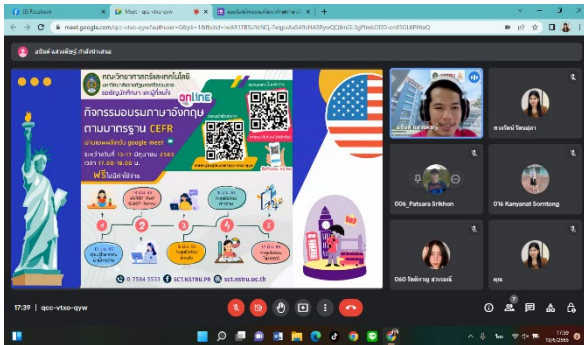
(8) Facebook | Meet - qcc-vtxo-qyw | แบบฟอร์มลงทะเบียนเข้าร่วม... | +

meet.google.com/qcc-vtxo-qyw?authuser=0&pli=1

อธิษฐ์ แสงพัชร์ กำลังนำเสนอ

คณะวิทยาศาสตร์และเทคโนโลยี

ONLINE

กิจกรรมอบรมภาษาอังกฤษ ตามมาตรฐาน CEFR

ผ่านแอพพลิเคชั่น google meet

ระหว่างวันที่ 13-17 มิถุนายน 2565 เวลา 17.00-19.00 น.

ฟรี ไม่มีค่าใช้จ่าย

0 7534 5533 SCT.NSTRU.PR sct.nstru.ac.th

อธิษฐ์ แสงพัชร์

สาวรัตน์ รัตนสุภา

006_Patsara Srikhon

016 Kanyanat Sornton

060 รัตติกาล สุวรรณมณี

คุณ

17:39 | qcc-vtxo-qyw

17:39
13/6/2565